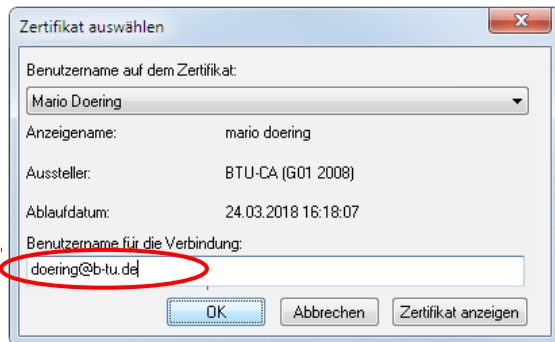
Zertifikat auswählen

Benutzername auf dem Zertifikat:

Mario Doering

Anzeigename: mario doering

Aussteller: BTU-CA (G01 2008)

Ablaufdatum: 24.03.2018 16:18:07

Benutzername für die Verbindung:

doering@b-tu.de

OK | Abbrechen | Zertifikat anzeigen